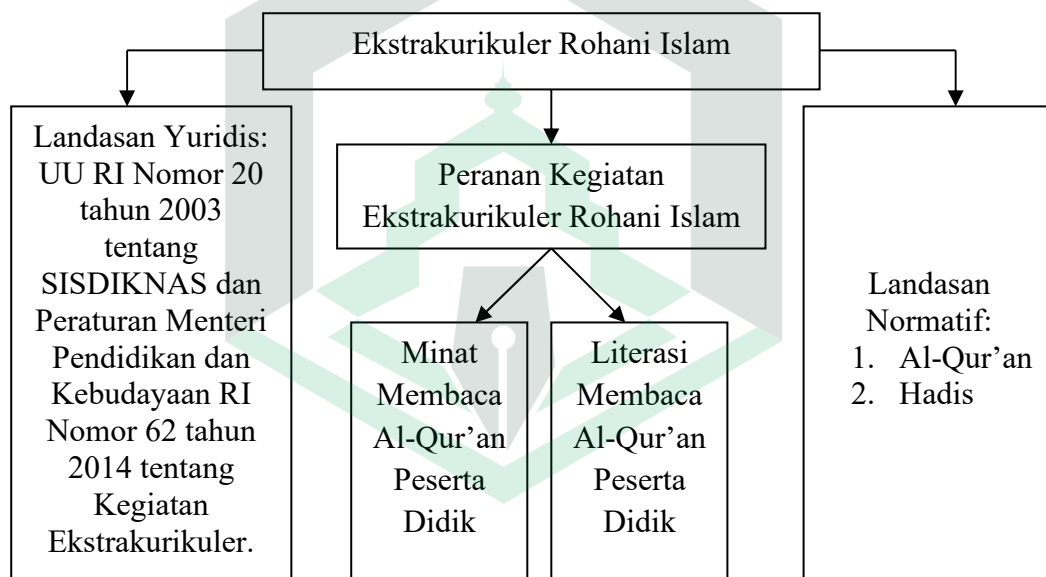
Ekstrakurikuler Rohani Islam

Landasan Yuridis: UU RI Nomor 20 tahun 2003 tentang SISDIKNAS dan Peraturan Menteri Pendidikan dan Kebudayaan RI Nomor 62 tahun 2014 tentang Kegiatan Ekstrakurikuler.

Peranan Kegiatan Ekstrakurikuler Rohani Islam

Minat Membaca Al-Qur'an Peserta Didik

Literasi Membaca Al-Qur'an Peserta Didik

Landasan Normatif:
1. Al-Qur'an
2. Hadis